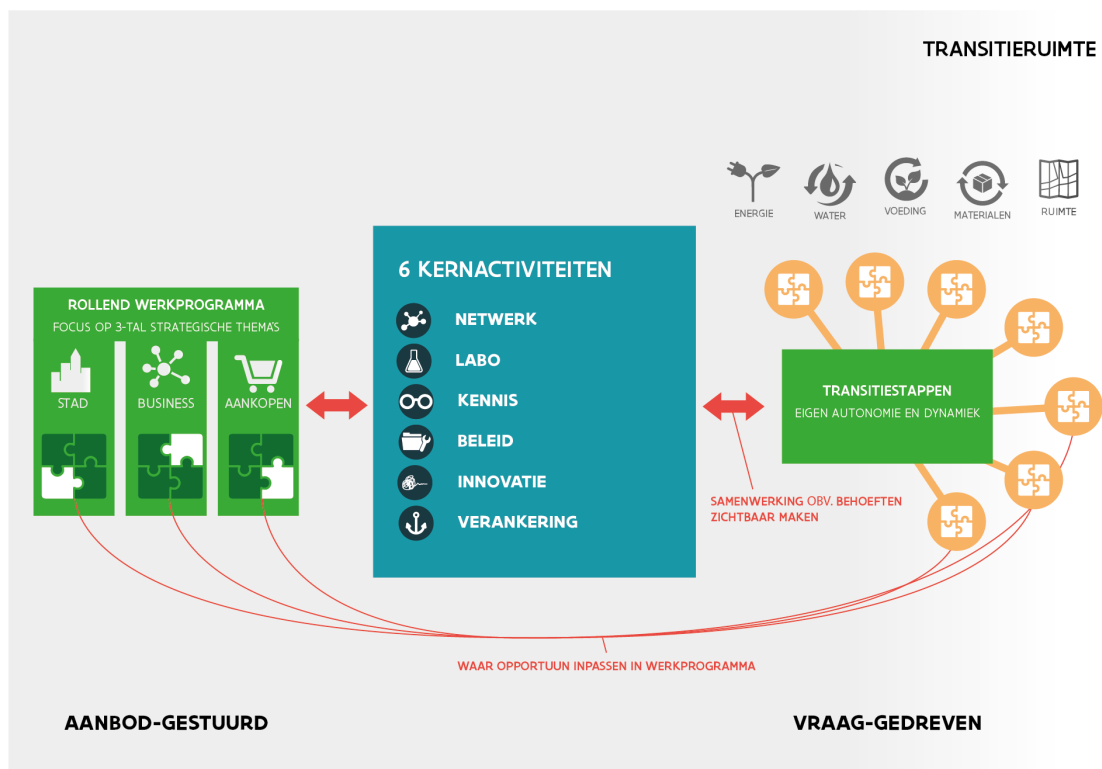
TRANSITIERUIMTE

ENERGIE
WATER
VOEDING
MATERIALEN
RUIMTE

ROLLEND WERKPROGRAMMA
FOCUS OP 3-TAL STRATEGISCHE THEMA'S

STAD
BUSINESS
AANKOPEN

6 KERNACTIVITEITEN

NETWERK
LABO
KENNIS
BELEID
INNOVATIE
VERANKERING

TRANSITIESTAPPEN
EIGEN AUTONOMIE EN DYNAMIEK

SAMENWERKING OBV. BEHOEFTEN ZICHTBAAR MAKEN

WAAR OPPORTUUN INPASSEN IN WERKPROGRAMMA

AANBOD-GESTUURD

VRAAG-GEDREVEN